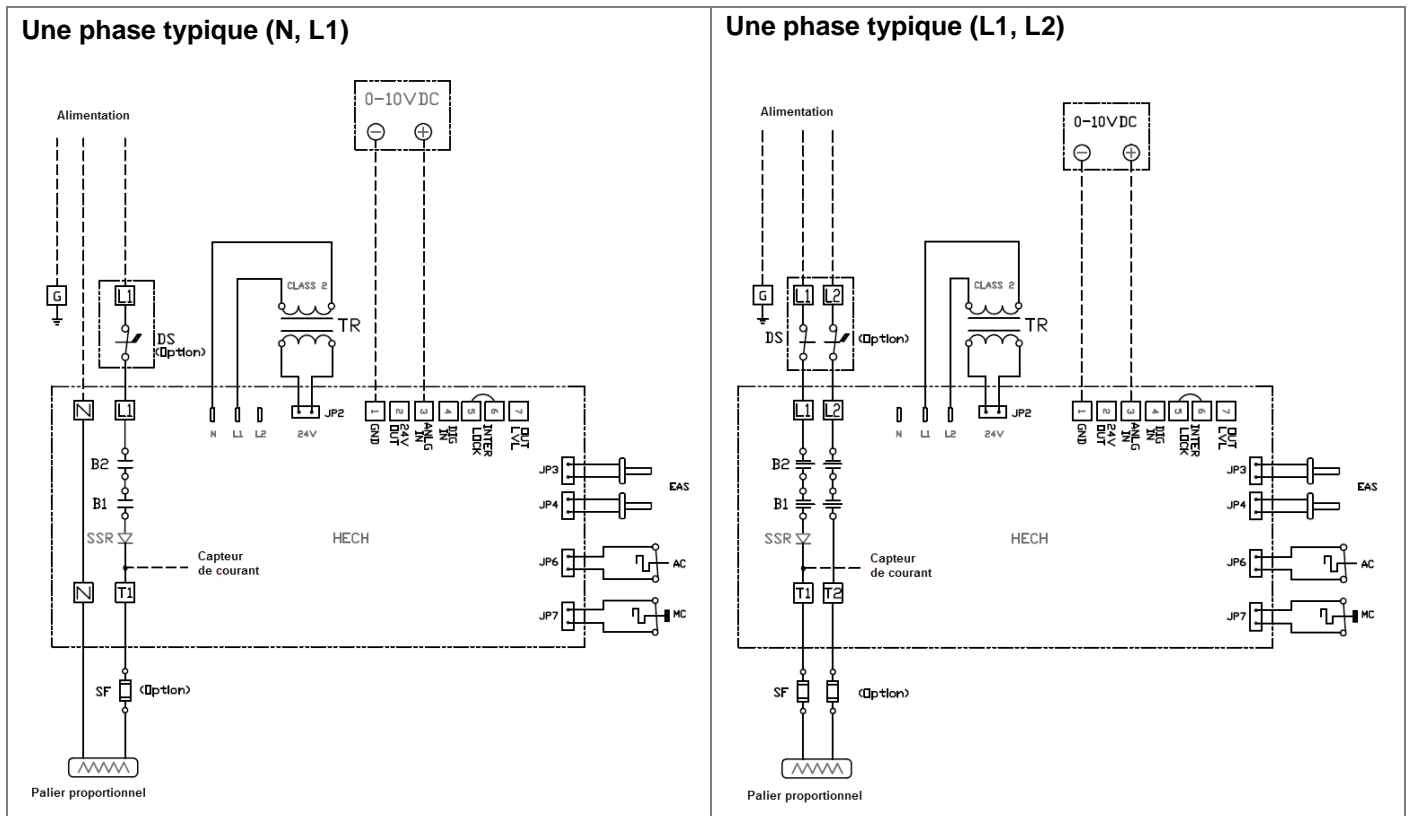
Une phase typique (N, L1)

Alimentation

0-10VDC
⊖ ⊕

CLASS 2
TR

G
L1
DS
(Option)

N
L1
N
L1
L2
JP2
24V

1 GND
2 24V OUT
3 ANLG IN
4 DIG IN
5 INTER LOCK
6
7 OUT LVL

JP3
JP4
EAS

B2
B1
SSR
HECH

Capteur de courant

JP6
AC

N
T1
JP7
MC

SF
(Option)

Palier proportionnel

Une phase typique (L1, L2)

Alimentation

0-10VDC
⊖ ⊕

CLASS 2
TR

G
L1
L2
DS
(Option)

L1
L2
N
L1
L2
JP2
24V

1 GND
2 24V OUT
3 ANLG IN
4 DIG IN
5 INTER LOCK
6
7 OUT LVL

JP3
JP4
EAS

B2
B1
SSR
HECH

Capteur de courant

JP6
AC

T1
T2
JP7
MC

SF
(Option)

Palier proportionnel